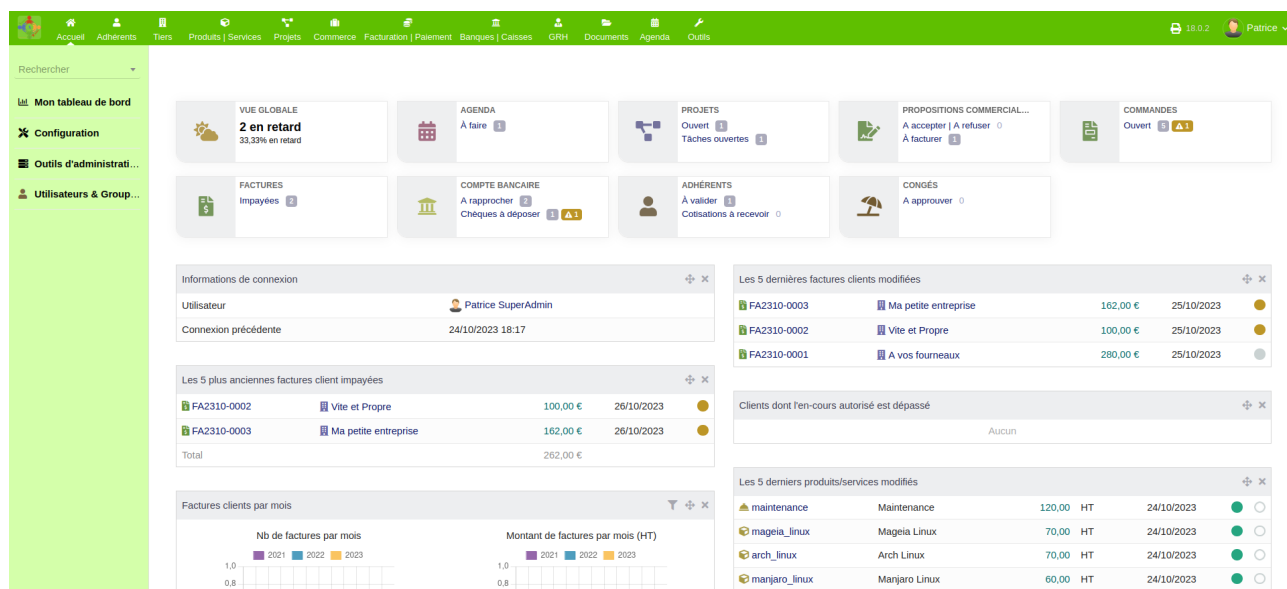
Accueil Adhérents Tiers Produits | Services Projets Commerce Facturation | Paiement Banques | Caisses GRH Documents Agenda Outils

18.0.2 Patrice

Rechercher

Mon tableau de bord
Configuration
Outils d'administrati...
Utilisateurs & Group...

VUE GLOBALE
2 en retard
33,33% en retard

AGENDA
À faire 1

PROJETS
Ouvert 1
Tâches ouvertes 1

PROPOSITIONS COMMERCIAL...
A accepter | A refuser 0
À facturer 1

COMMANDES
Ouvert 5 1

FACTURES
Impayées 2

COMPTE BANCAIRE
A rapprocher 2
Chèques à déposer 1 1

ADHÉRENTS
À valider 1
Cotisations à recevoir 0

CONGÉS
A approuver 0

Informations de connexion

| Utilisateur | Patrice SuperAdmin |
|---|---|
| Connexion précédente | 24/10/2023 18:17 |

Les 5 dernières factures clients modifiées

| FA2310-0003 | Ma petite entreprise | 162,00 € | 25/10/2023 |
|---|---|---|---|
| FA2310-0002 | Vite et Propre | 100,00 € | 25/10/2023 |
| FA2310-0001 | A vos fourneaux | 280,00 € | 25/10/2023 |

Les 5 plus anciennes factures client impayées

| FA2310-0002 | Vite et Propre | 100,00 € | 26/10/2023 |
|---|---|---|---|
| FA2310-0003 | Ma petite entreprise | 162,00 € | 26/10/2023 |
| Total | | 262,00 € | |

Clients dont l'en-cours autorisé est dépassé
Aucun

Factures clients par mois

Nb de factures par mois
2021 2022 2023
1,0
0,8

Montant de factures par mois (HT)
2021 2022 2023
1,0
0,8

Les 5 derniers produits/services modifiés

| maintenance | Maintenance | 120,00 | HT | 24/10/2023 |
|---|---|---|---|---|
| mageia_linux | Mageia Linux | 70,00 | HT | 24/10/2023 |
| arch_linux | Arch Linux | 70,00 | HT | 24/10/2023 |
| manjaro_linux | Manjaro Linux | 60,00 | HT | 24/10/2023 |